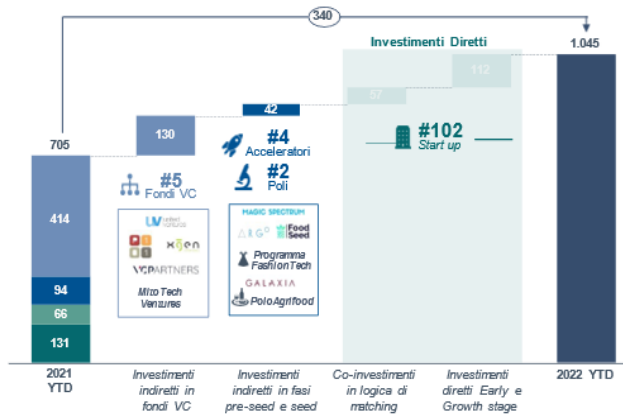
340

Investimenti Diretti

705

1.045

130

42

57

112

414

94

66

131

#5
Fondi VC

#4
Acceleratori

#2
Poli

#102
Start up

UV
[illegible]
XGEN
VC PARTNERS
Mito Tech Ventures

MAGIC SPECTRUM
ALG
Food Seed
Programma FashionTech
GALAXIA
PoloAgrifood

2021 YTD

Investimenti indiretti in fondi VC

Investimenti indiretti in fasi pre-seed e seed

Co-investimenti in logica di matching

Investimenti diretti Early e Growth stage

2022 YTD